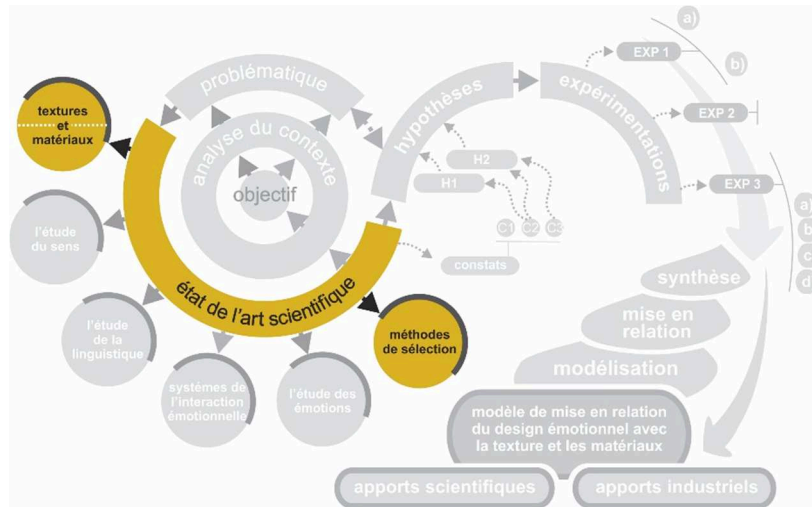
a)

b)

EXP 1

EXP 2

EXP 3

a)
b)
c)
d)

problématique

hypothèses

expérimentations

analyse du contexte

objectif

H2

H1

C1 C2 C3

constats

textures et matériaux

l'étude du sens

état de l'art scientifique

méthodes de sélection

l'étude de la linguistique

systèmes de l'interaction émotionnelle

l'étude des émotions

synthèse

mise en relation

modélisation

modèle de mise en relation du design émotionnel avec la texture et les matériaux

apports scientifiques

apports industriels